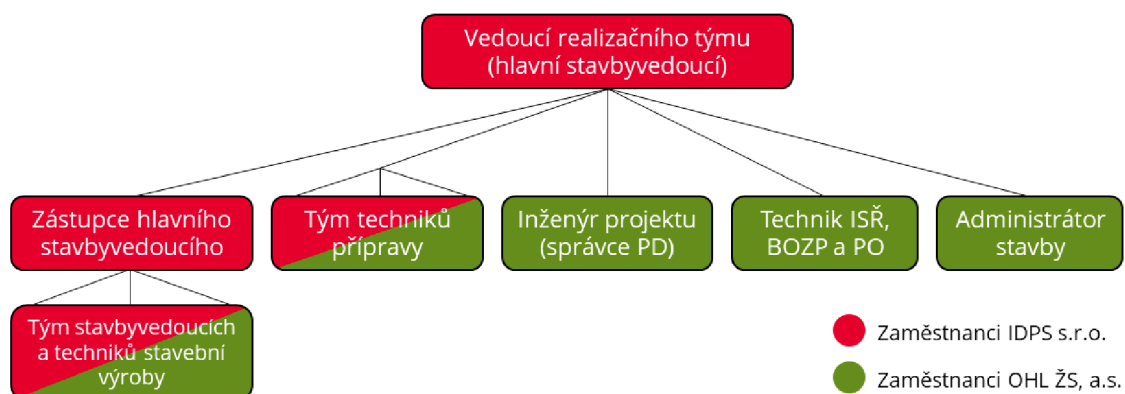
Vedoucí realizačního týmu (hlavní stavbyvedoucí)

Zástupce hlavního stavbyvedoucího

Tým techniků přípravy

Inženýr projektu (správce PD)

Technik ISŘ, BOZP a PO

Administrátor stavby

Tým stavbyvedoucích a techniků stavební výroby

Zaměstnanci IDPS s.r.o.

Zaměstnanci OHL ŽS, a.s.